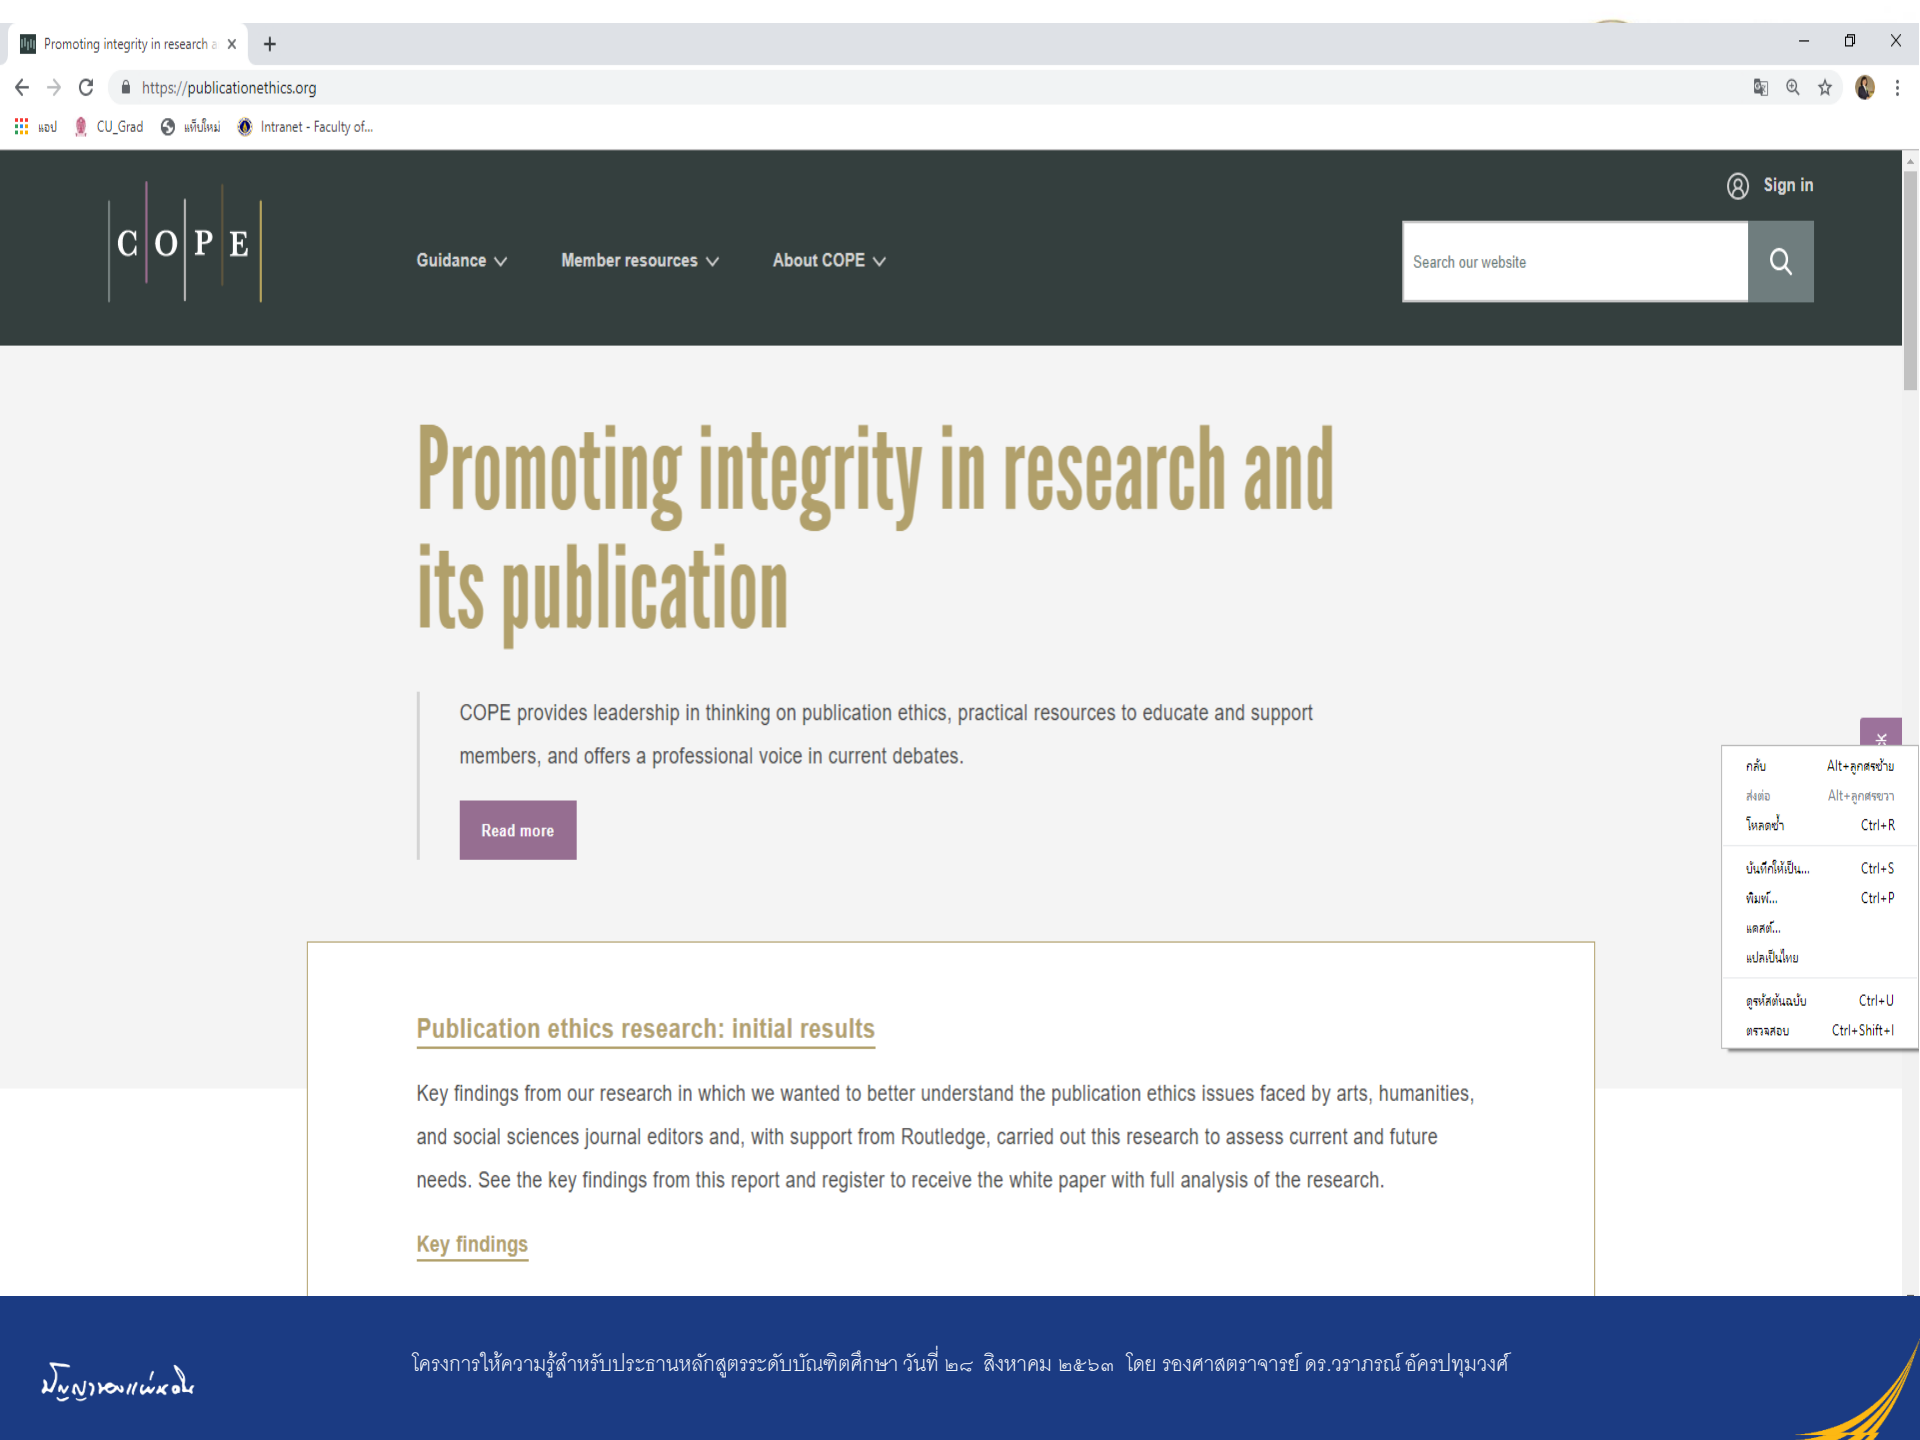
Promoting integrity in research a ×

https://publicationethics.org

แอป CU_Grad แท็บใหม่ Intranet - Faculty of...

C O P E

Sign in

Guidance Member resources About COPE

Search our website

Promoting integrity in research and its publication

COPE provides leadership in thinking on publication ethics, practical resources to educate and support members, and offers a professional voice in current debates.

Read more

กลับ Alt+ลูกศรซ้าย
ส่งต่อ Alt+ลูกศรขวา
โหลดซ้ำ Ctrl+R
บันทึกให้เป็น... Ctrl+S
พิมพ์... Ctrl+P
แคสต์...
แปลเป็นไทย
ดูรหัสต้นฉบับ Ctrl+U
ตรวจสอบ Ctrl+Shift+I

Publication ethics research: initial results

Key findings from our research in which we wanted to better understand the publication ethics issues faced by arts, humanities, and social sciences journal editors and, with support from Routledge, carried out this research to assess current and future needs. See the key findings from this report and register to receive the white paper with full analysis of the research.

Key findings

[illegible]

โครงการให้ความรู้สำหรับประธานหลักสูตรระดับบัณฑิตศึกษา วันที่ ๒๘ สิงหาคม ๒๕๖๓ โดย รองศาสตราจารย์ ดร.วราภรณ์ อัครปทุมวงศ์